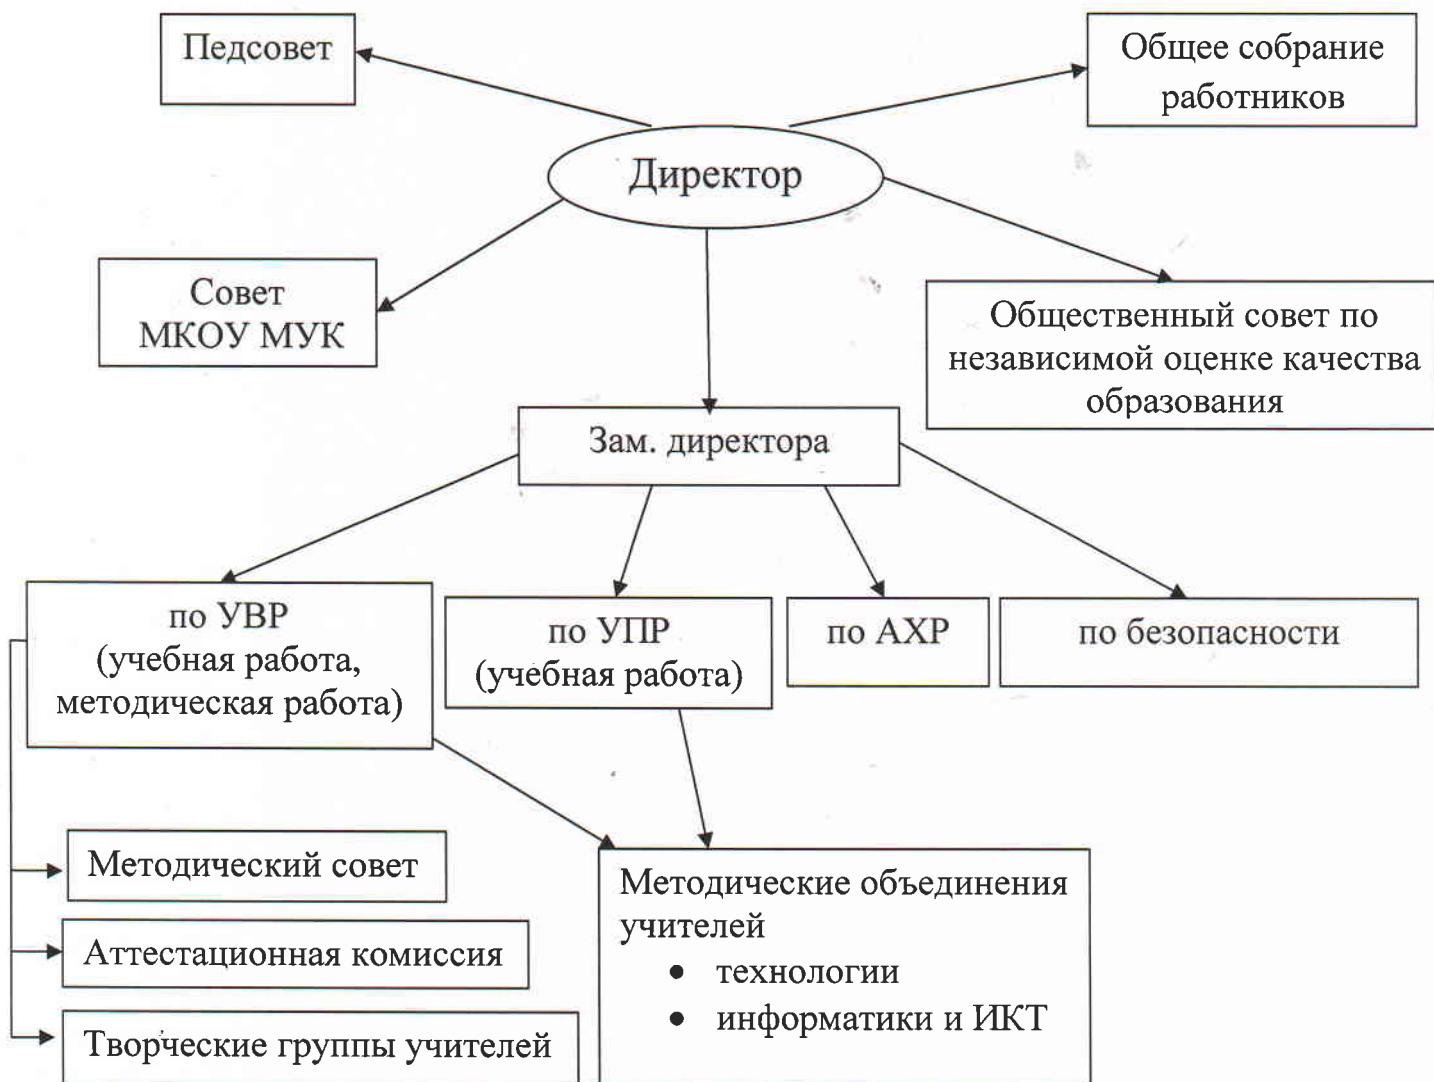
Педсовет

Общее собрание работников

Директор

Совет МКОУ МУК

Общественный совет по независимой оценке качества образования

Зам. директора

по УВР (учебная работа, методическая работа)

по УПР (учебная работа)

по АХР

по безопасности

Методический совет

Аттестационная комиссия

Творческие группы учителей

Методические объединения учителей
- технологии
- информатики и ИКТ